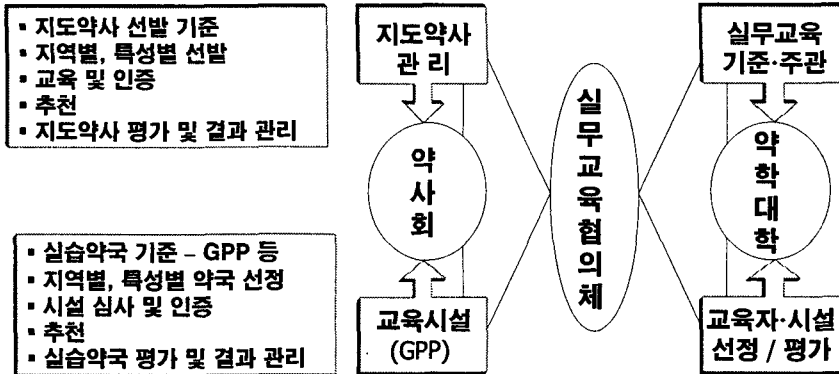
▪ 지도약사 선발 기준
▪ 지역별, 특성별 선발
▪ 교육 및 인증
▪ 추천
▪ 지도약사 평가 및 결과 관리

▪ 실습약국 기준 – GPP 등
▪ 지역별, 특성별 약국 선정
▪ 시설 심사 및 인증
▪ 추천
▪ 실습약국 평가 및 결과 관리

지도약사 관 리

약 사 회

교육시설 (GPP)

실 무 교 육 협 의 체

실무교육 기준·주관

약 학 대 학

교육자·시설 선정 / 평가